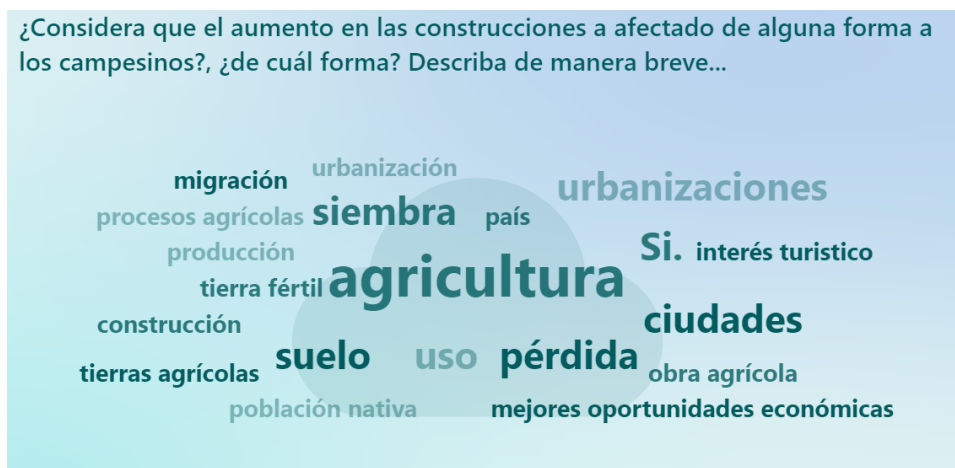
¿Considera que el aumento en las construcciones a afectado de alguna forma a los campesinos?, ¿de cuál forma? Describa de manera breve...

migración
urbanización
urbanizaciones
procesos agrícolas
siembra
país
producción
Si.
interés turistico
tierra fértil
agricultura
construcción
ciudades
tierras agrícolas
suelo
uso
pérdida
obra agrícola
población nativa
mejores oportunidades económicas